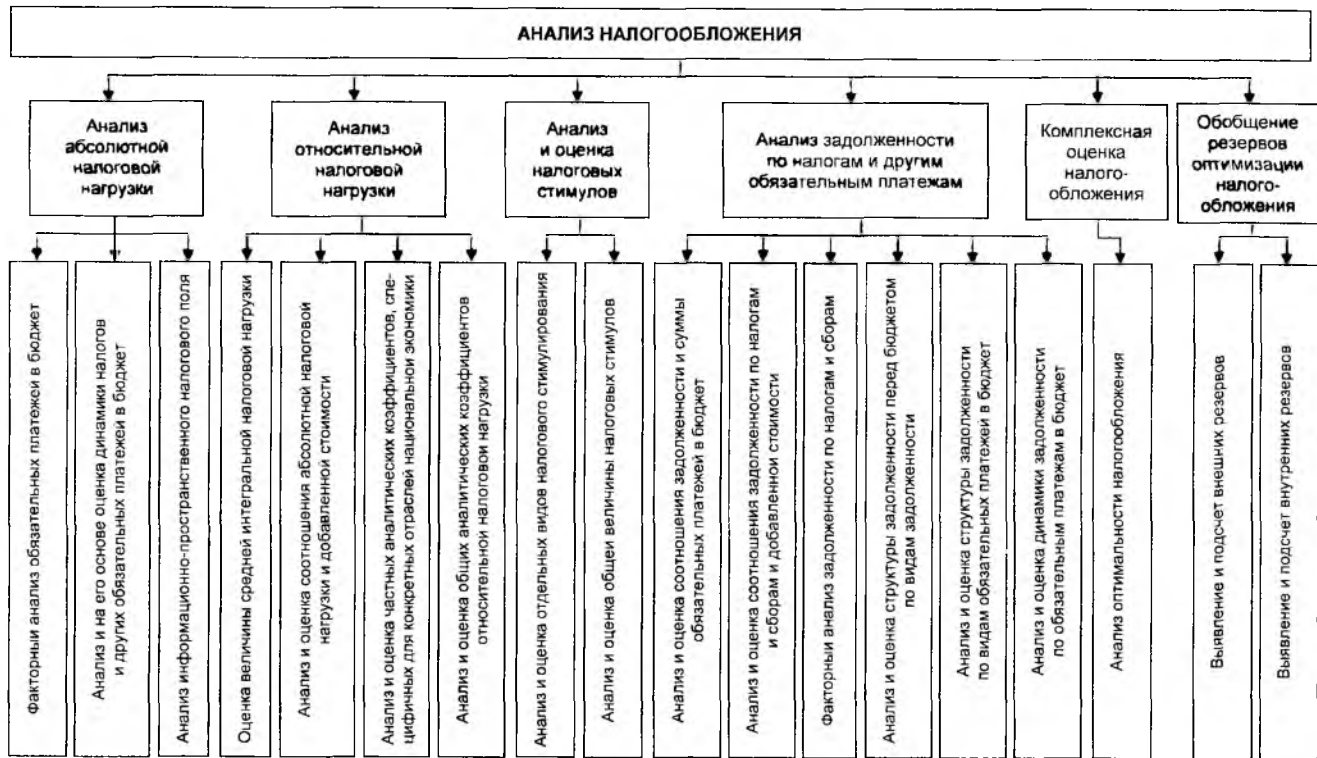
АНАЛИЗ НАЛОГООБЛОЖЕНИЯ

Анализ абсолютной налоговой нагрузки

Анализ относительной налоговой нагрузки

Анализ и оценка налоговых стимулов

Анализ задолженности по налогам и другим обязательным платежам

Комплексная оценка налогообложения

Обобщение резервов оптимизации налогообложения

Факторный анализ обязательных платежей в бюджет

Анализ и на его основе оценка динамики налогов и других обязательных платежей в бюджет

Анализ информационно-пространственного налогового поля

Оценка величины средней интегральной налоговой нагрузки

Анализ и оценка соотношения абсолютной налоговой нагрузки и добавленной стоимости

Анализ и оценка частных аналитических коэффициентов, специфичных для конкретных отраслей национальной экономики

Анализ и оценка общих аналитических коэффициентов относительной налоговой нагрузки

Анализ и оценка отдельных видов налогового стимулирования

Анализ и оценка общей величины налоговых стимулов

Анализ и оценка соотношения задолженности и суммы обязательных платежей в бюджет

Анализ и оценка соотношения задолженности по налогам и сборам и добавленной стоимости

Факторный анализ задолженности по налогам и сборам

Анализ и оценка структуры задолженности перед бюджетом по видам задолженности

Анализ и оценка структуры задолженности по видам обязательных платежей в бюджет

Анализ и оценка динамики задолженности по обязательным платежам в бюджет

Анализ оптимальности налогообложения

Выявление и подсчет внешних резервов

Выявление и подсчет внутренних резервов